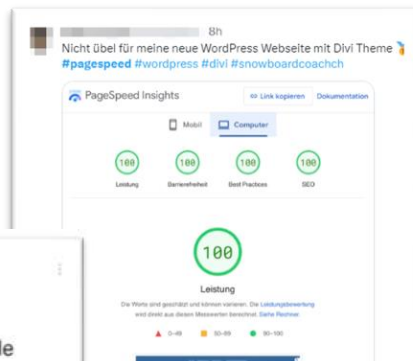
8h

Nicht übel für meine neue WordPress Webseite mit Divi Theme

#pagespeed #wordpress #divi #snowboardcoachch

PageSpeed Insights

Link kopieren

Dokumentation

Mobil

Computer

100

Leistung

100

Barrierefreiheit

100

Best Practices

100

SEO

100

Leistung

Die Werte sind geschätzt und können variieren. Die Leistungsbewertung wird direkt aus diesen Messwerten berechnet. Siehe Rechner

0–49

50–89

90–100

le